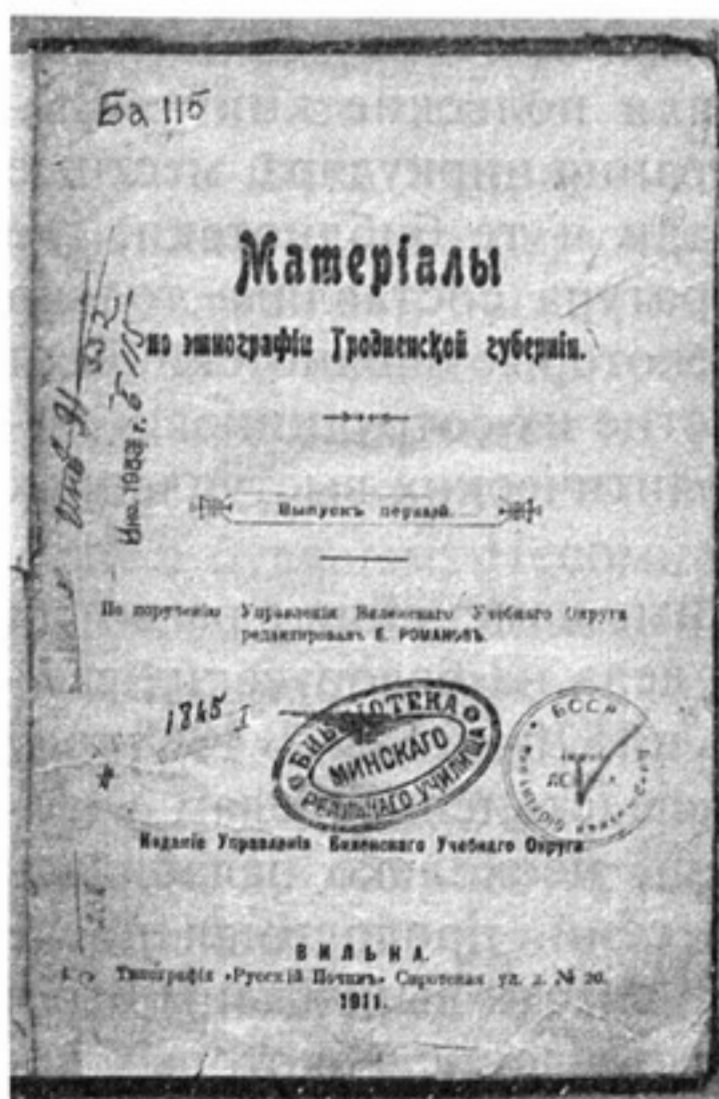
Ба 115

Матеріалы

по этнографіи Гродненской губерніи.

Выпускъ первый.

По порученію Управленія Виленскаго Учебнаго Округа редактировалъ Е. РОМАНОВЪ.

1345 I

БИБЛІОТЕКА МИНСКАГО РЕАЛЬНАГО УЧИЛИЩА

БССР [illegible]

Изданіе Управленія Виленскаго Учебнаго Округа.

ВИЛЬНА.

Типографія «Русскій Почипъ» Сиротская ул. д. № 20.

1911.

Инв. 1953 г.

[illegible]